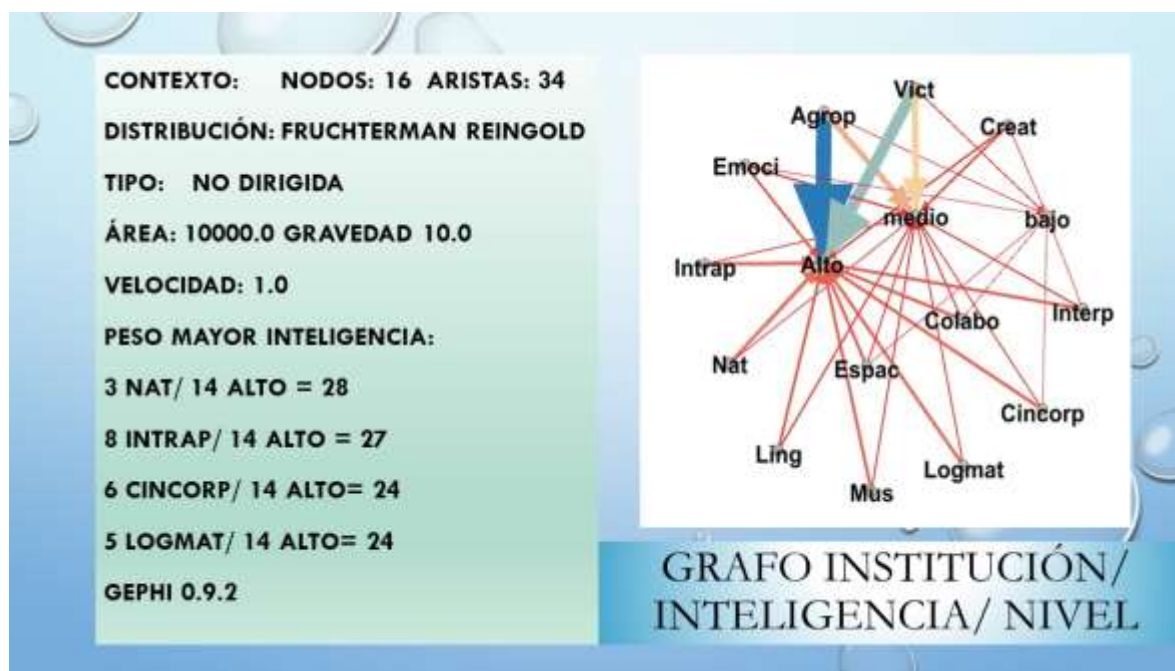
CONTEXTO: NODOS: 16 ARISTAS: 34

DISTRIBUCIÓN: FRUCHTERMAN REINGOLD

TIPO: NO DIRIGIDA

ÁREA: 10000.0 GRAVEDAD 10.0

VELOCIDAD: 1.0

PESO MAYOR INTELIGENCIA:

3 NAT/ 14 ALTO = 28

8 INTRAP/ 14 ALTO = 27

6 CINCORP/ 14 ALTO= 24

5 LOGMAT/ 14 ALTO= 24

GEPHI 0.9.2

Vict
Agrop
Creat
Emoci
medio
bajo
Intrap
Alto
Interp
Colabo
Nat
Espac
Cincorp
Ling
Logmat
Mus

GRAFO INSTITUCIÓN/ INTELIGENCIA/ NIVEL